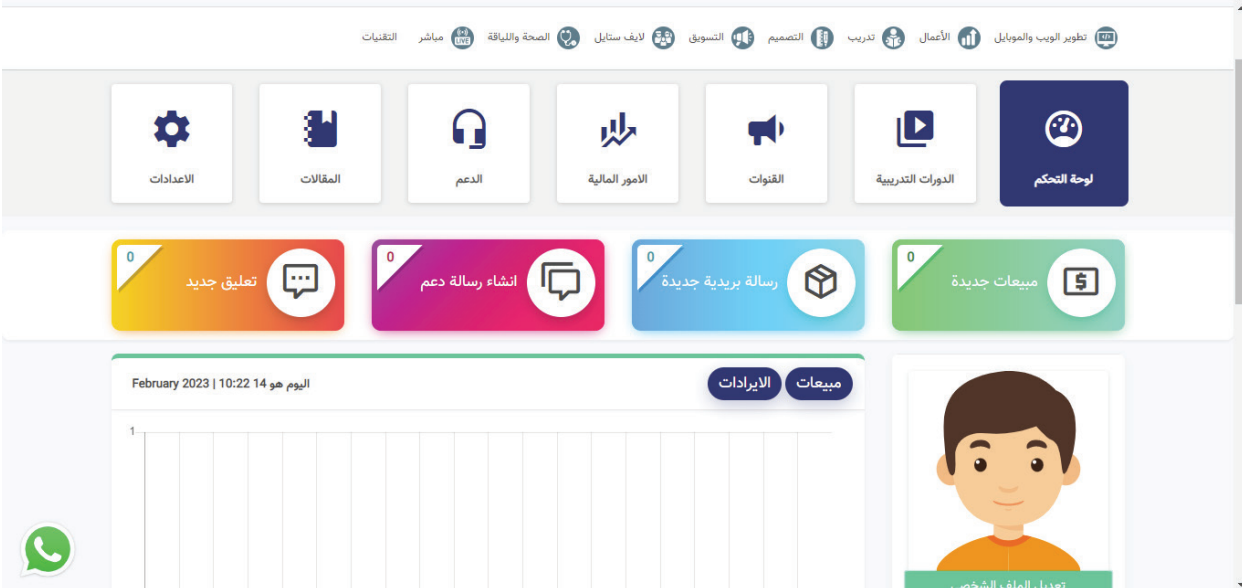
تطوير الويب والموبايل الأعمال تدريب التصميم التسويق لايف ستايل الصحة واللياقة مباشر التقنيات

لوحة التحكم
الدورات التدريبية
القنوات
الامور المالية
الدعم
المقالات
الاعدادات

0
مبيعات جديدة
0
رسالة بريدية جديدة
0
انشاء رسالة دعم
0
تعليق جديد

مبيعات الايرادات
اليوم هو 14 February 2023 | 10:22

1

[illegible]